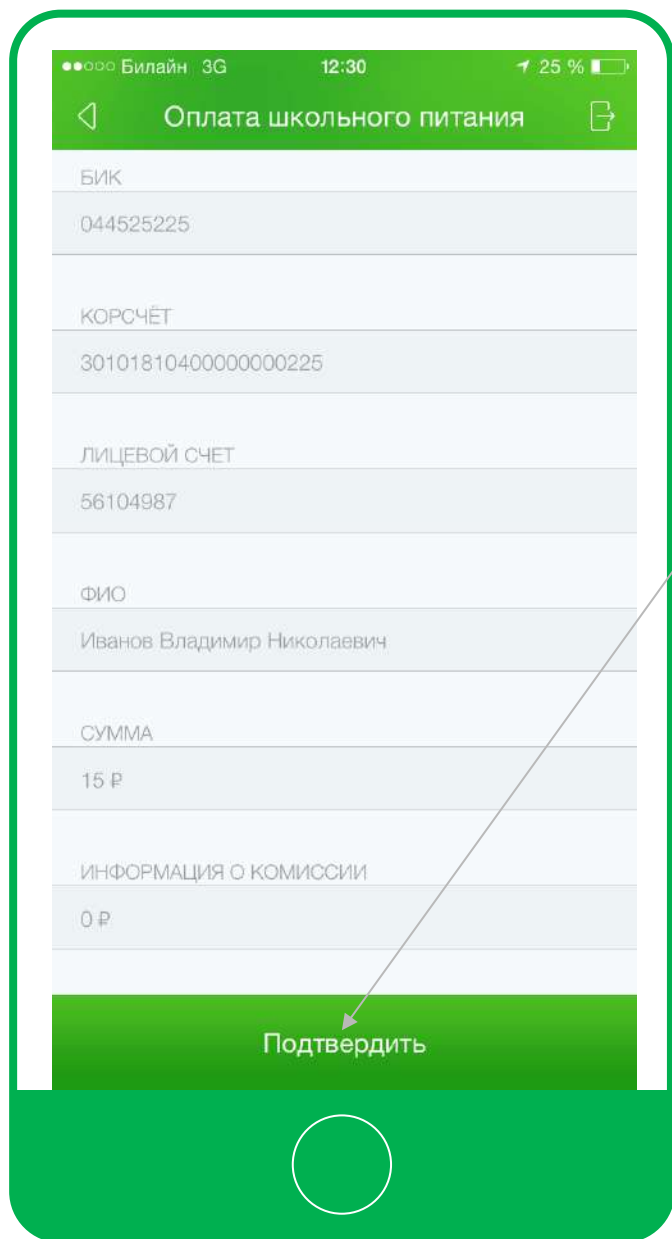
●●○○○ Билайн 3G 12:30 25 %

Оплата школьного питания

БИК

044525225

КОРСЧЁТ

30101810400000000225

ЛИЦЕВОЙ СЧЕТ

56104987

ФИО

Иванов Владимир Николаевич

СУММА

15 ₽

ИНФОРМАЦИЯ О КОМИССИИ

0 ₽

Подтвердить